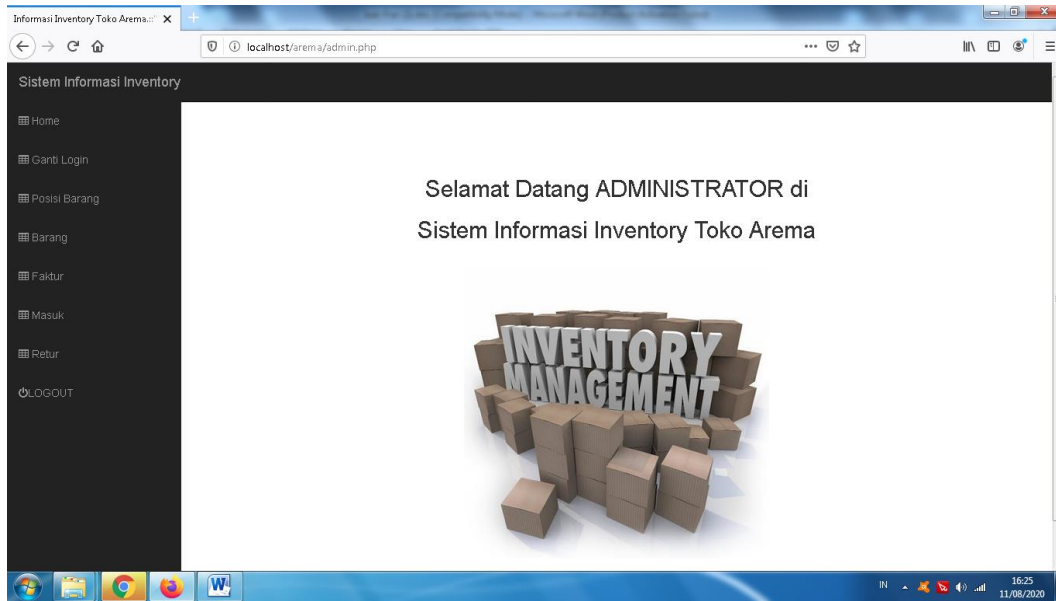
Informasi Inventory Toko Arema

localhost/arema/admin.php

Sistem Informasi Inventory

Home

Ganti Login

Posisi Barang

Barang

Faktur

Masuk

Retur

LOGOUT

Selamat Datang ADMINISTRATOR di

Sistem Informasi Inventory Toko Arema

INVENTORY MANAGEMENT

IN

16:25
11/08/2020